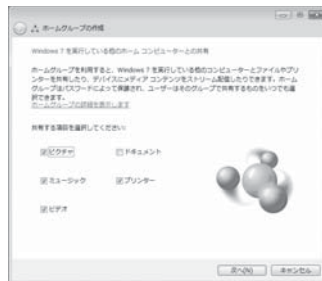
ホームグループの作成

Windows 7 を実行している他のホーム コンピューターとの共有

ホームグループを利用すると、Windows 7 を実行している他のコンピューターとファイルやプリンターを共有したり、デバイスにメディア コンテンツをストリーム配信したりできます。ホームグループはパスワードによって保護され、ユーザーはそのグループで共有するものをいつでも選択できます。
ホームグループの詳細を表示します

共有する項目を選択してください:

ピクチャ
ドキュメント
ミュージック
プリンター
ビデオ

次へ(N)
キャンセル